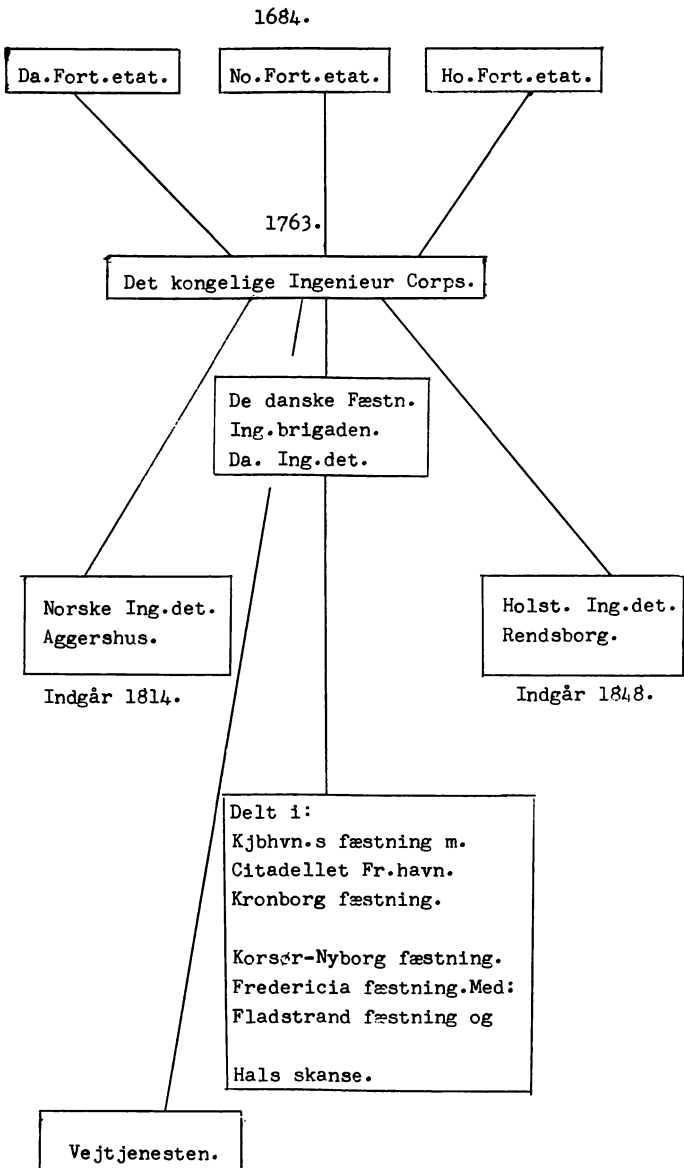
1684.

Da.Fort.etat.

No.Fort.etat.

Ho.Fort.etat.

1763.

Det kongelige Ingenieur Corps.

De danske Fæstn.
Ing.brigaden.
Da. Ing.det.

Norske Ing.det.
Aggershus.

Indgår 1814.

Holst. Ing.det.
Rendsborg.

Indgår 1848.

Delt i:
Kjbhvn.s fæstning m.
Citadellet Fr.havn.
Kronborg fæstning.

Korsør-Nyborg fæstning.
Fredericia fæstning.Med:
Fladstrand fæstning og

Hals skanse.

Vejtjenesten.